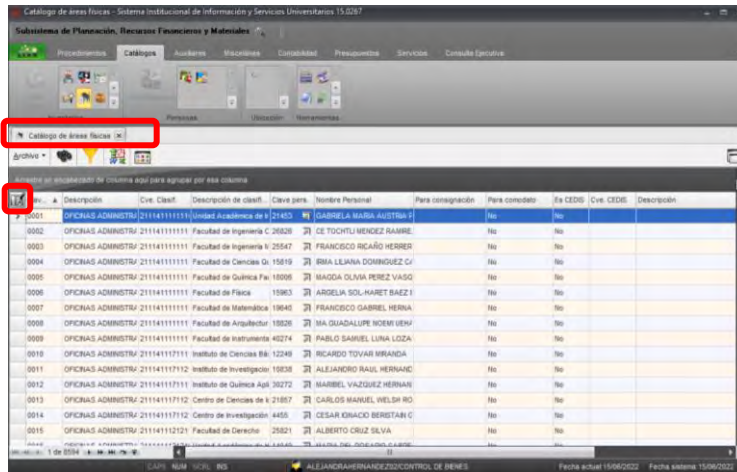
Catálogo de áreas físicas - Sistema Institucional de Información y Servicios Universitarios 15.0267

Subsistema de Planeación, Recursos Financieros y Materiales

Procedimientos Catálogos Auxiliares Misceláneas Contabilidad Presupuestos Servicios Consulta Ejecutiva

Personas Ubicación Herramientas

Catálogo de áreas físicas ×

Archivo ▾

Arrastre un encabezado de columna aquí para agrupar por esa columna

| Cve. | Descripción | Cve. Clasif. | Descripción de clasif... | Clave pers. | Nombre Personal | Para consignación | Para comodato | Es CEDIS | Cve. CEDIS | Descripción |
|---|---|---|---|---|---|---|---|---|---|---|
| 0001 | OFICINAS ADMINISTRA | 211141111111 | Unidad Académica de I | 21453 | GABRIELA MARIA AUSTRIA F | | No | No | | |
| 0002 | OFICINAS ADMINISTRA | 211141111111 | Facultad de Ingeniería C | 26826 | CE TOCHTLI MENDEZ RAMIRE | | No | No | | |
| 0003 | OFICINAS ADMINISTRA | 211141111111 | Facultad de Ingeniería I | 25547 | FRANCISCO RICAÑO HERRER | | No | No | | |
| 0004 | OFICINAS ADMINISTRA | 211141111111 | Facultad de Ciencias Qu | 15819 | IRMA LILIANA DOMINGUEZ C | | No | No | | |
| 0005 | OFICINAS ADMINISTRA | 211141111111 | Facultad de Química Fa | 18006 | MAGDA OLIVIA PEREZ VASQ | | No | No | | |
| 0006 | OFICINAS ADMINISTRA | 211141111111 | Facultad de Física | 15963 | ARGELIA SOL-HARET BAEZ | | No | No | | |
| 0007 | OFICINAS ADMINISTRA | 211141111111 | Facultad de Matemática | 19640 | FRANCISCO GABRIEL HERNA | | No | No | | |
| 0008 | OFICINAS ADMINISTRA | 211141111111 | Facultad de Arquitectur | 18826 | MA GUADALUPE NOEMI UEH | | No | No | | |
| 0009 | OFICINAS ADMINISTRA | 211141111111 | Facultad de Instrumenta | 40274 | PABLO SAMUEL LUNA LOZA | | No | No | | |
| 0010 | OFICINAS ADMINISTRA | 211141117111 | Instituto de Ciencias Bá | 12249 | RICARDO TOVAR MIRANDA | | No | No | | |
| 0011 | OFICINAS ADMINISTRA | 211141117112 | Instituto de Investigacio | 15838 | ALEJANDRO RAUL HERNAND | | No | No | | |
| 0012 | OFICINAS ADMINISTRA | 211141117111 | Instituto de Química Apli | 30272 | MARIBEL VAZQUEZ HERNAN | | No | No | | |
| 0013 | OFICINAS ADMINISTRA | 211141117112 | Centro de Ciencias de la | 21857 | CARLOS MANUEL WELSH RO | | No | No | | |
| 0014 | OFICINAS ADMINISTRA | 211141117112 | Centro de Investigación | 4455 | CESAR IGNACIO BERISTAIN C | | No | No | | |
| 0015 | OFICINAS ADMINISTRA | 211141112121 | Facultad de Derecho | 25821 | ALBERTO CRUZ SILVA | | No | No | | |

1 de 8594

CAPS NUM SCRL INS ALEJANDRAHERNANDEZ02/CONTROL DE BIENES Fecha actual 15/06/2022 Fecha sistema 15/06/2022